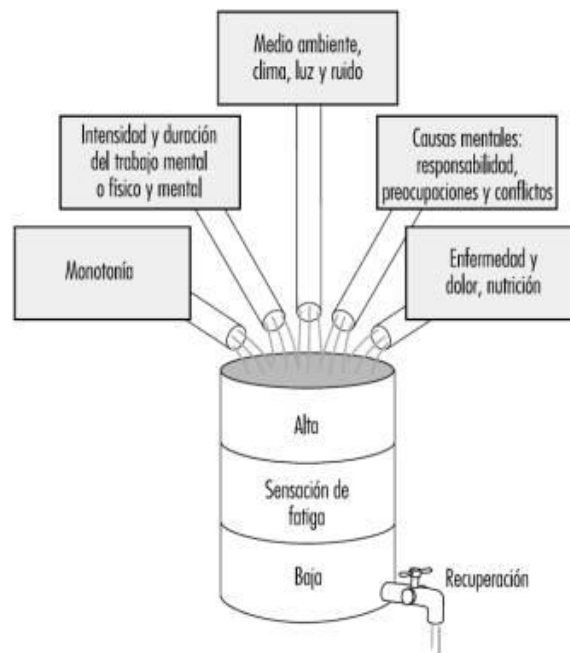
Medio ambiente, clima, luz y ruido

Intensidad y duración del trabajo mental o físico y mental

Causas mentales: responsabilidad, preocupaciones y conflictos

Monotonía

Enfermedad y dolor, nutrición

Alta

Sensación de fatiga

Baja

Recuperación